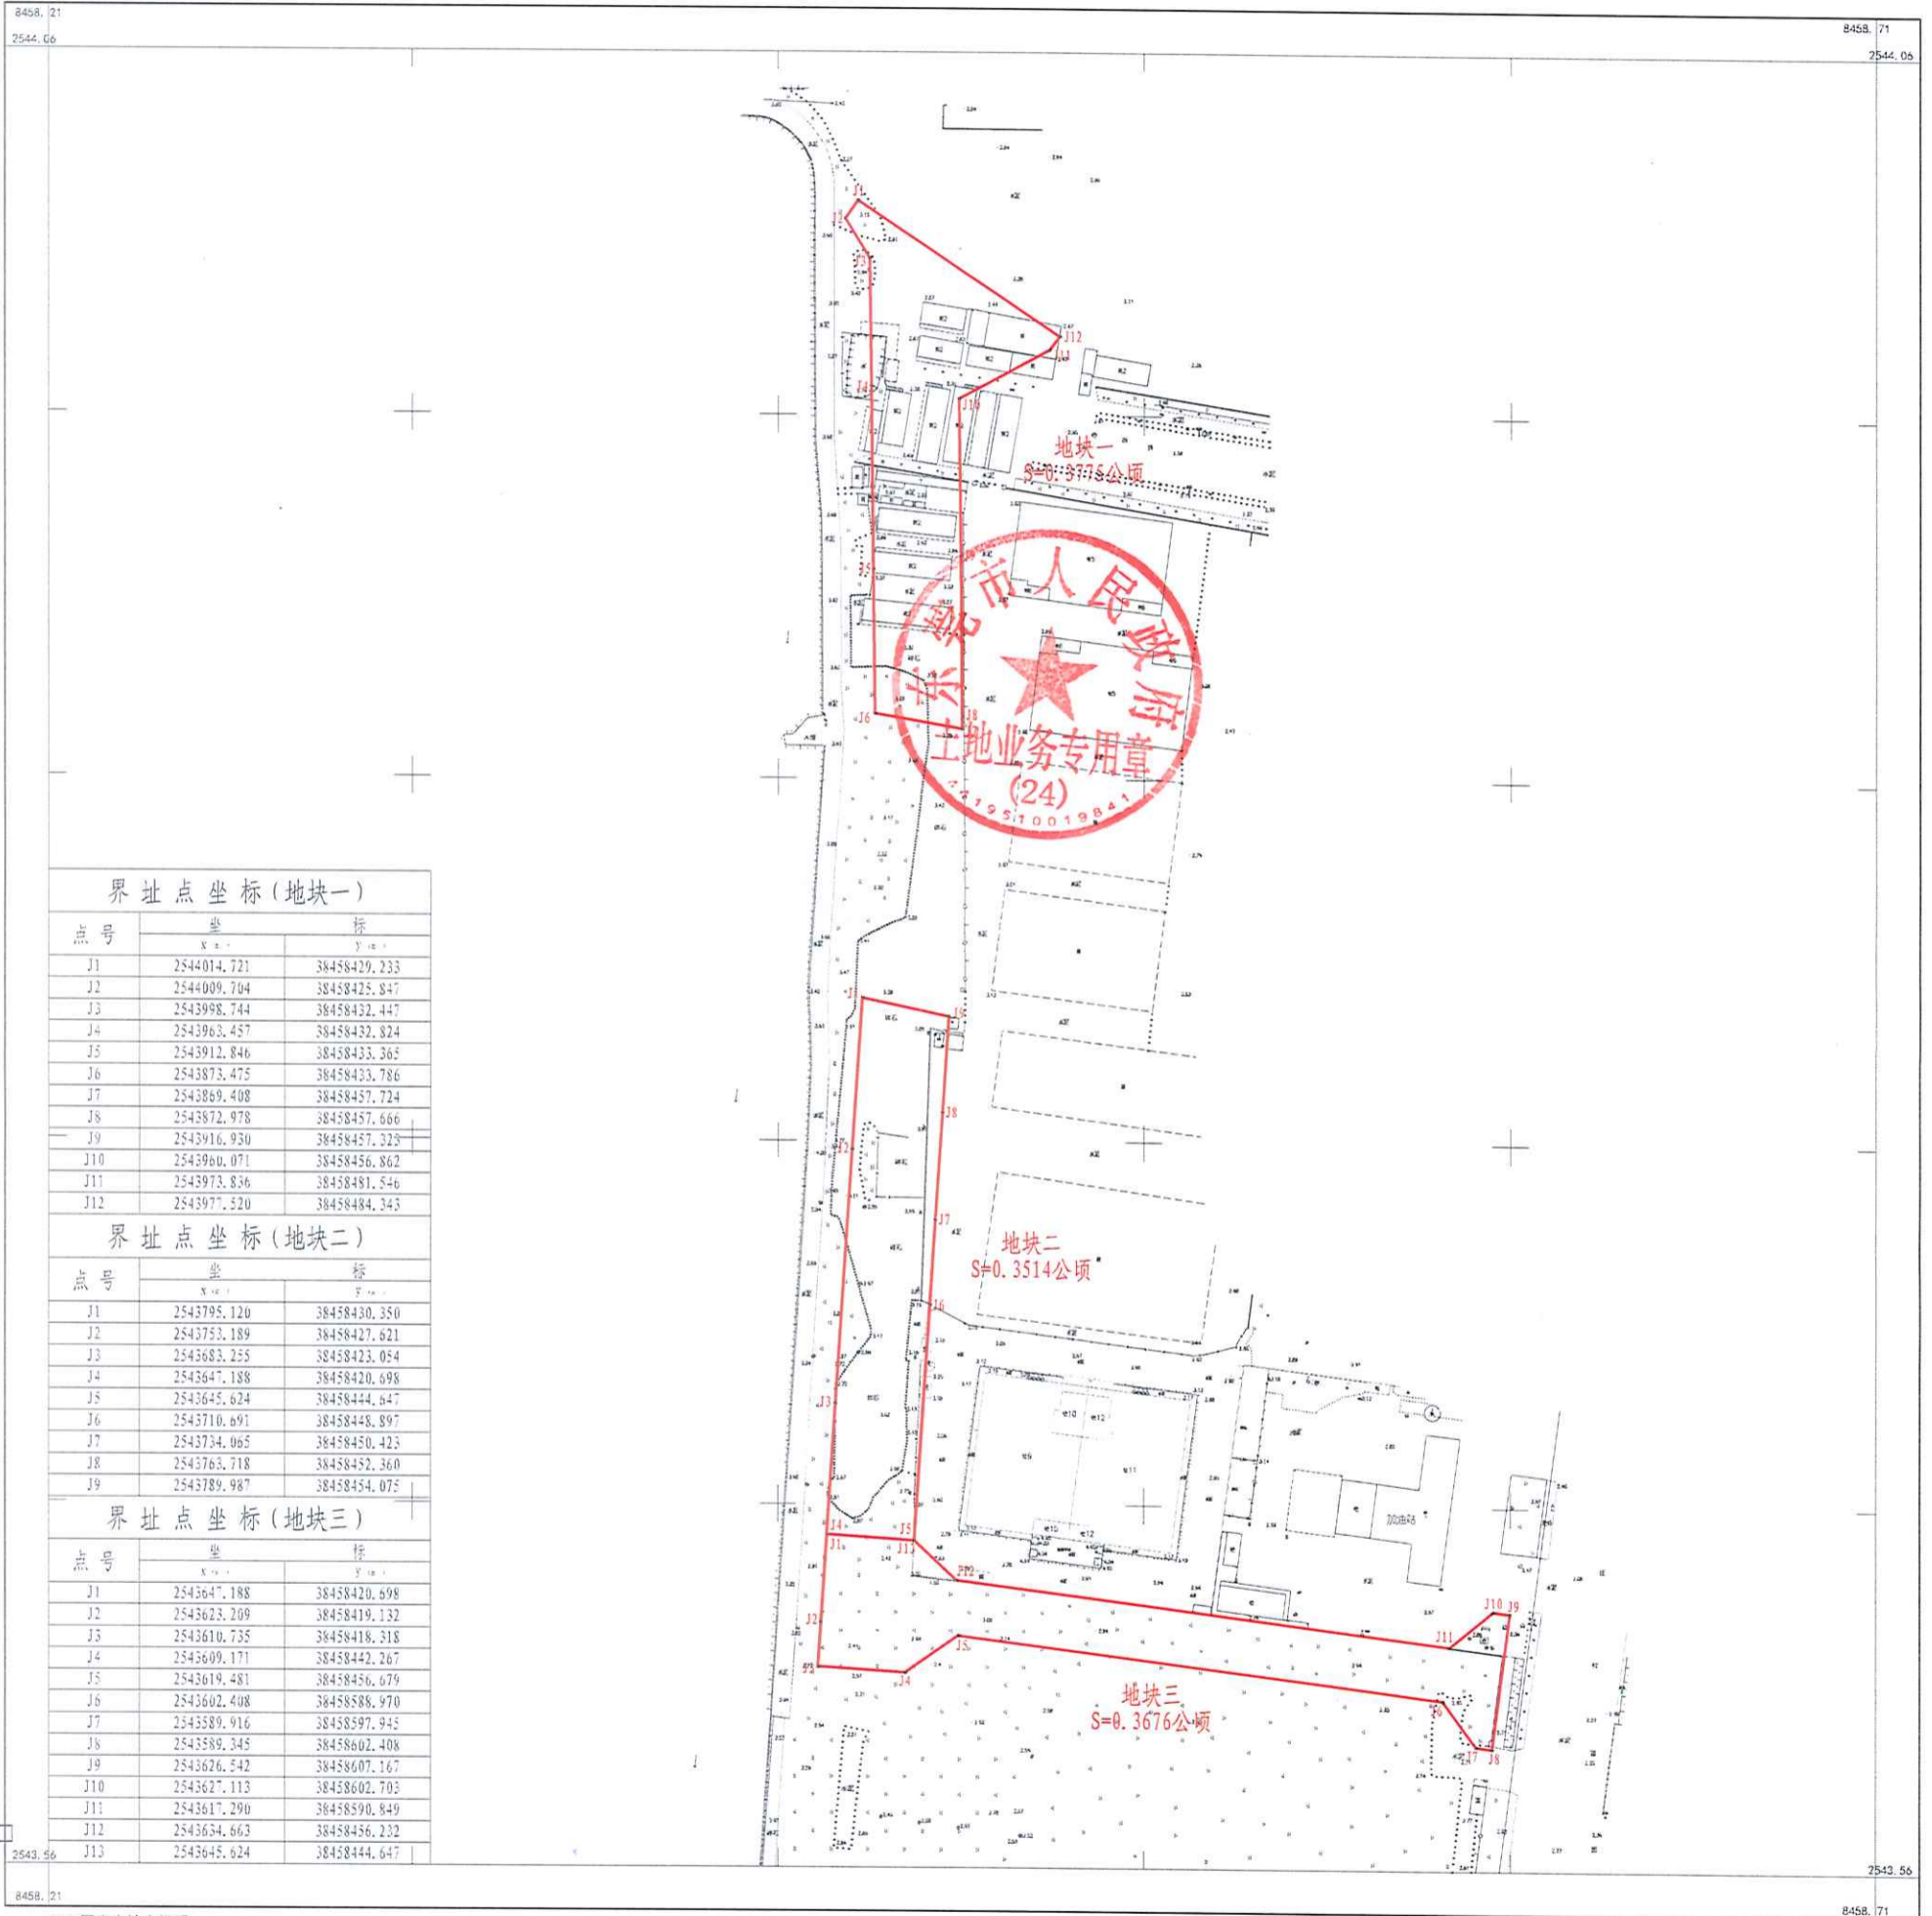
8458.21
2544.06

8458.71
2544.06

J1
J2
J3
J4
J5
J6
J8
J12
J13
J14

地块一
S=0.3775公顷

市人民政府
土地业务专用章
(24)
4419510019841

J1
J9
J8
J2
J7
J6
J3
J4
J5

地块二
S=0.3514公顷

J1
J13
J12
J2
J3
J4
J5
J10
J9
J11
J6
J7
J8

地块三
S=0.3676公顷

界址点坐标(地块一)

| 点号 | 坐标 X | 坐标 Y |
|---|---|---|
| J1 | 2544014.721 | 38458429.233 |
| J2 | 2544009.704 | 38458425.847 |
| J3 | 2543998.744 | 38458432.447 |
| J4 | 2543963.457 | 38458432.824 |
| J5 | 2543912.846 | 38458433.365 |
| J6 | 2543873.475 | 38458433.786 |
| J7 | 2543869.408 | 38458457.724 |
| J8 | 2543872.978 | 38458457.666 |
| J9 | 2543916.930 | 38458457.323 |
| J10 | 2543960.071 | 38458456.862 |
| J11 | 2543973.836 | 38458481.546 |
| J12 | 2543977.520 | 38458484.343 |

界址点坐标(地块二)

| 点号 | 坐标 X | 坐标 Y |
|---|---|---|
| J1 | 2543795.120 | 38458430.350 |
| J2 | 2543753.189 | 38458427.621 |
| J3 | 2543683.255 | 38458423.054 |
| J4 | 2543647.188 | 38458420.698 |
| J5 | 2543645.624 | 38458444.647 |
| J6 | 2543710.691 | 38458448.897 |
| J7 | 2543734.065 | 38458450.423 |
| J8 | 2543763.718 | 38458452.360 |
| J9 | 2543789.987 | 38458454.075 |

界址点坐标(地块三)

| 点号 | 坐标 X | 坐标 Y |
|---|---|---|
| J1 | 2543647.188 | 38458420.698 |
| J2 | 2543623.209 | 38458419.132 |
| J3 | 2543610.735 | 38458418.318 |
| J4 | 2543609.171 | 38458442.267 |
| J5 | 2543619.481 | 38458456.679 |
| J6 | 2543602.408 | 38458588.970 |
| J7 | 2543589.916 | 38458597.945 |
| J8 | 2543589.345 | 38458602.408 |
| J9 | 2543626.542 | 38458607.167 |
| J10 | 2543627.113 | 38458602.703 |
| J11 | 2543617.290 | 38458590.849 |
| J12 | 2543634.663 | 38458456.232 |
| J13 | 2543645.624 | 38458444.647 |

加油站

2543.56
8458.21
2543.56
8458.71